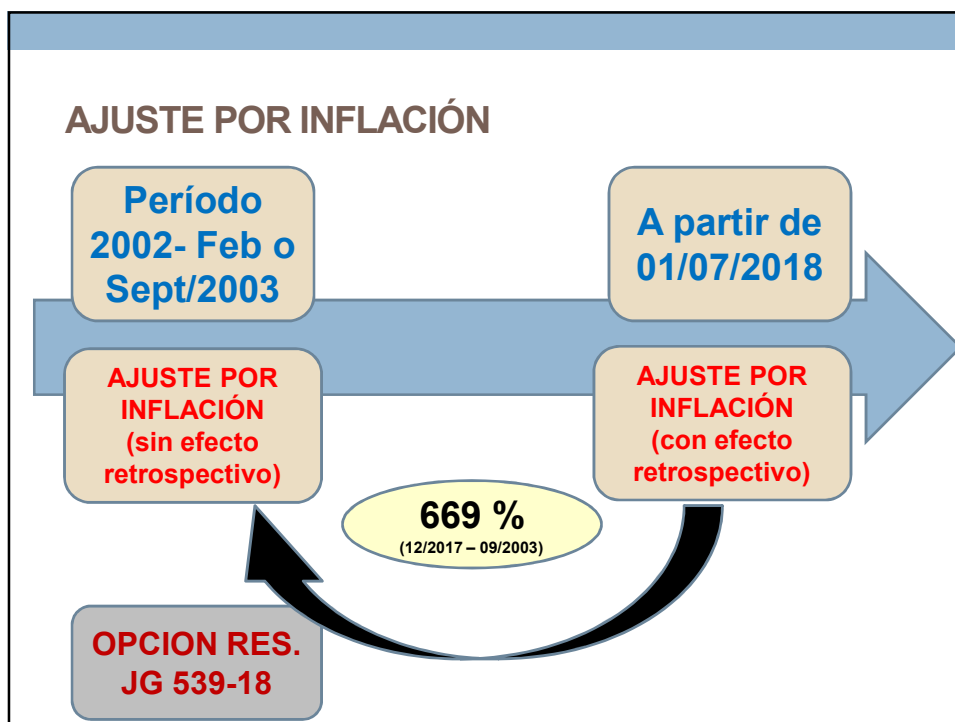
AJUSTE POR INFLACIÓN

Período 2002- Feb o Sept/2003

A partir de 01/07/2018

AJUSTE POR INFLACIÓN (sin efecto retrospectivo)

AJUSTE POR INFLACIÓN (con efecto retrospectivo)

669 %
(12/2017 – 09/2003)

OPCION RES. JG 539-18